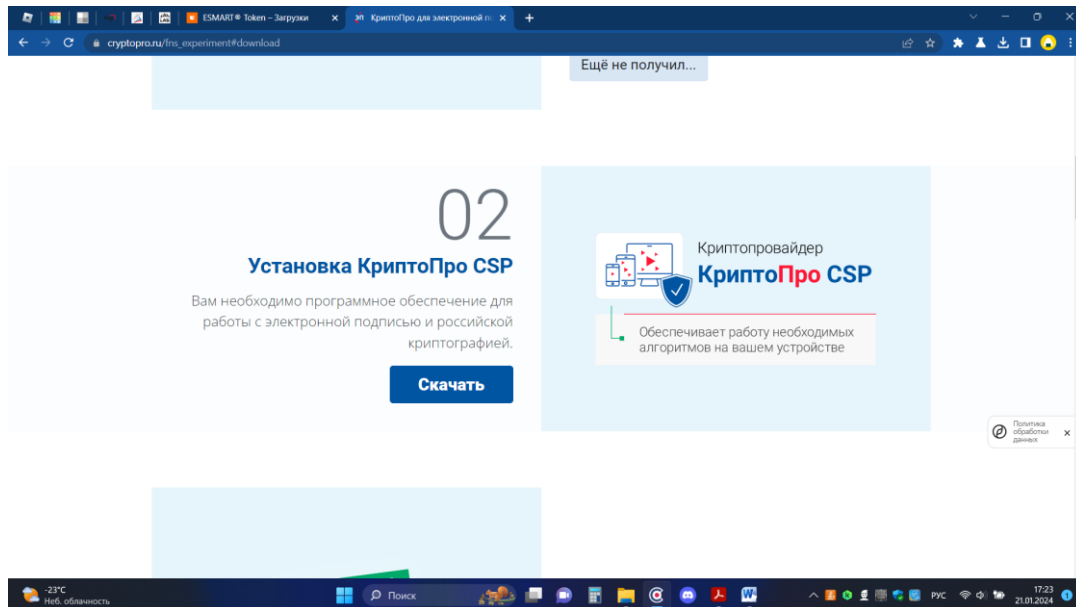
ESMART® Token – Загрузки ×
эп КриптоПро для электронной п ×
+
cryptopro.ru/fns_experiment#download

Ещё не получил...

02

Установка КриптоПро CSP

Вам необходимо программное обеспечение для работы с электронной подписью и российской криптографией.

Скачать

Криптопровайдер
КриптоПро CSP

Обеспечивает работу необходимых алгоритмов на вашем устройстве

Политика обработки данных ×

-23°C
Неб. облачность

Поиск

РУС
17:23
21.01.2024